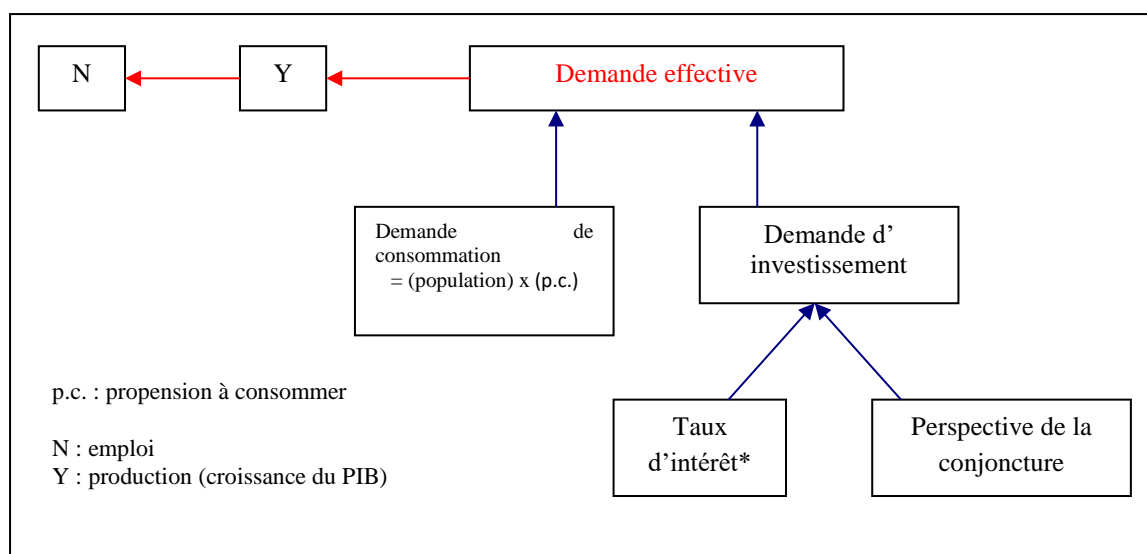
N

Y

Demande effective

Demande de consommation = (population) x (p.c.)

Demande d' investissement

p.c. : propension à consommer

N : emploi
Y : production (croissance du PIB)

Taux d'intérêt*

Perspective de la conjoncture